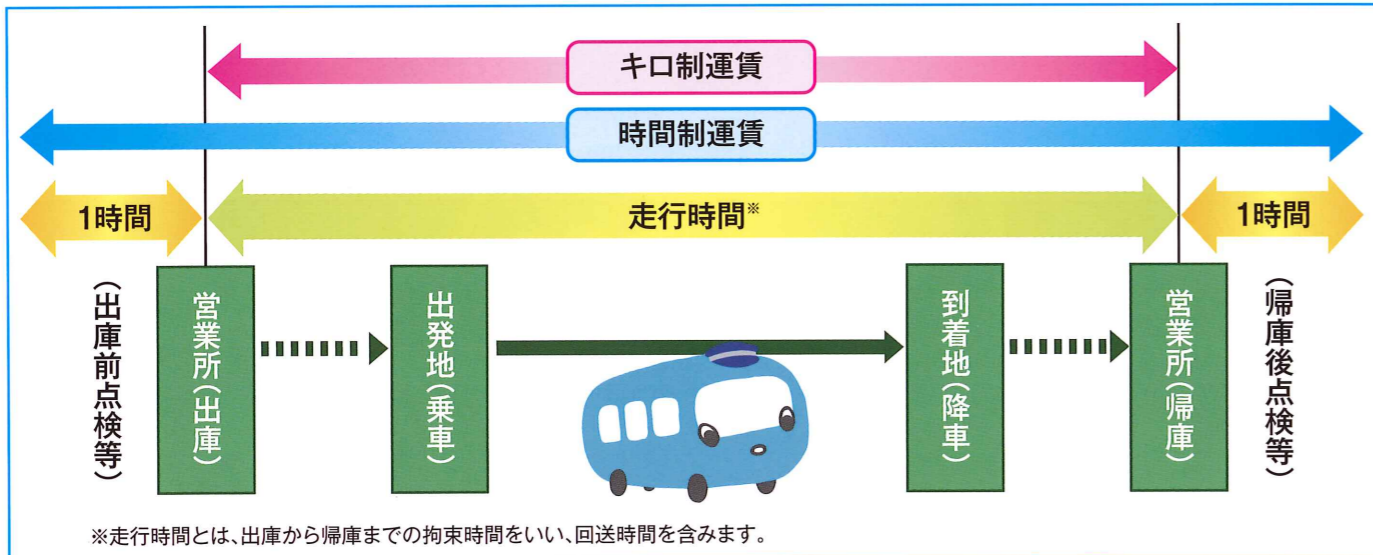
キロ制運賃

時間制運賃

1時間

走行時間※

1時間

（出庫前点検等）

営業所（出庫）

出発地（乗車）

到着地（降車）

営業所（帰庫）

（帰庫後点検等）

※走行時間とは、出庫から帰庫までの拘束時間をいい、回送時間を含みます。